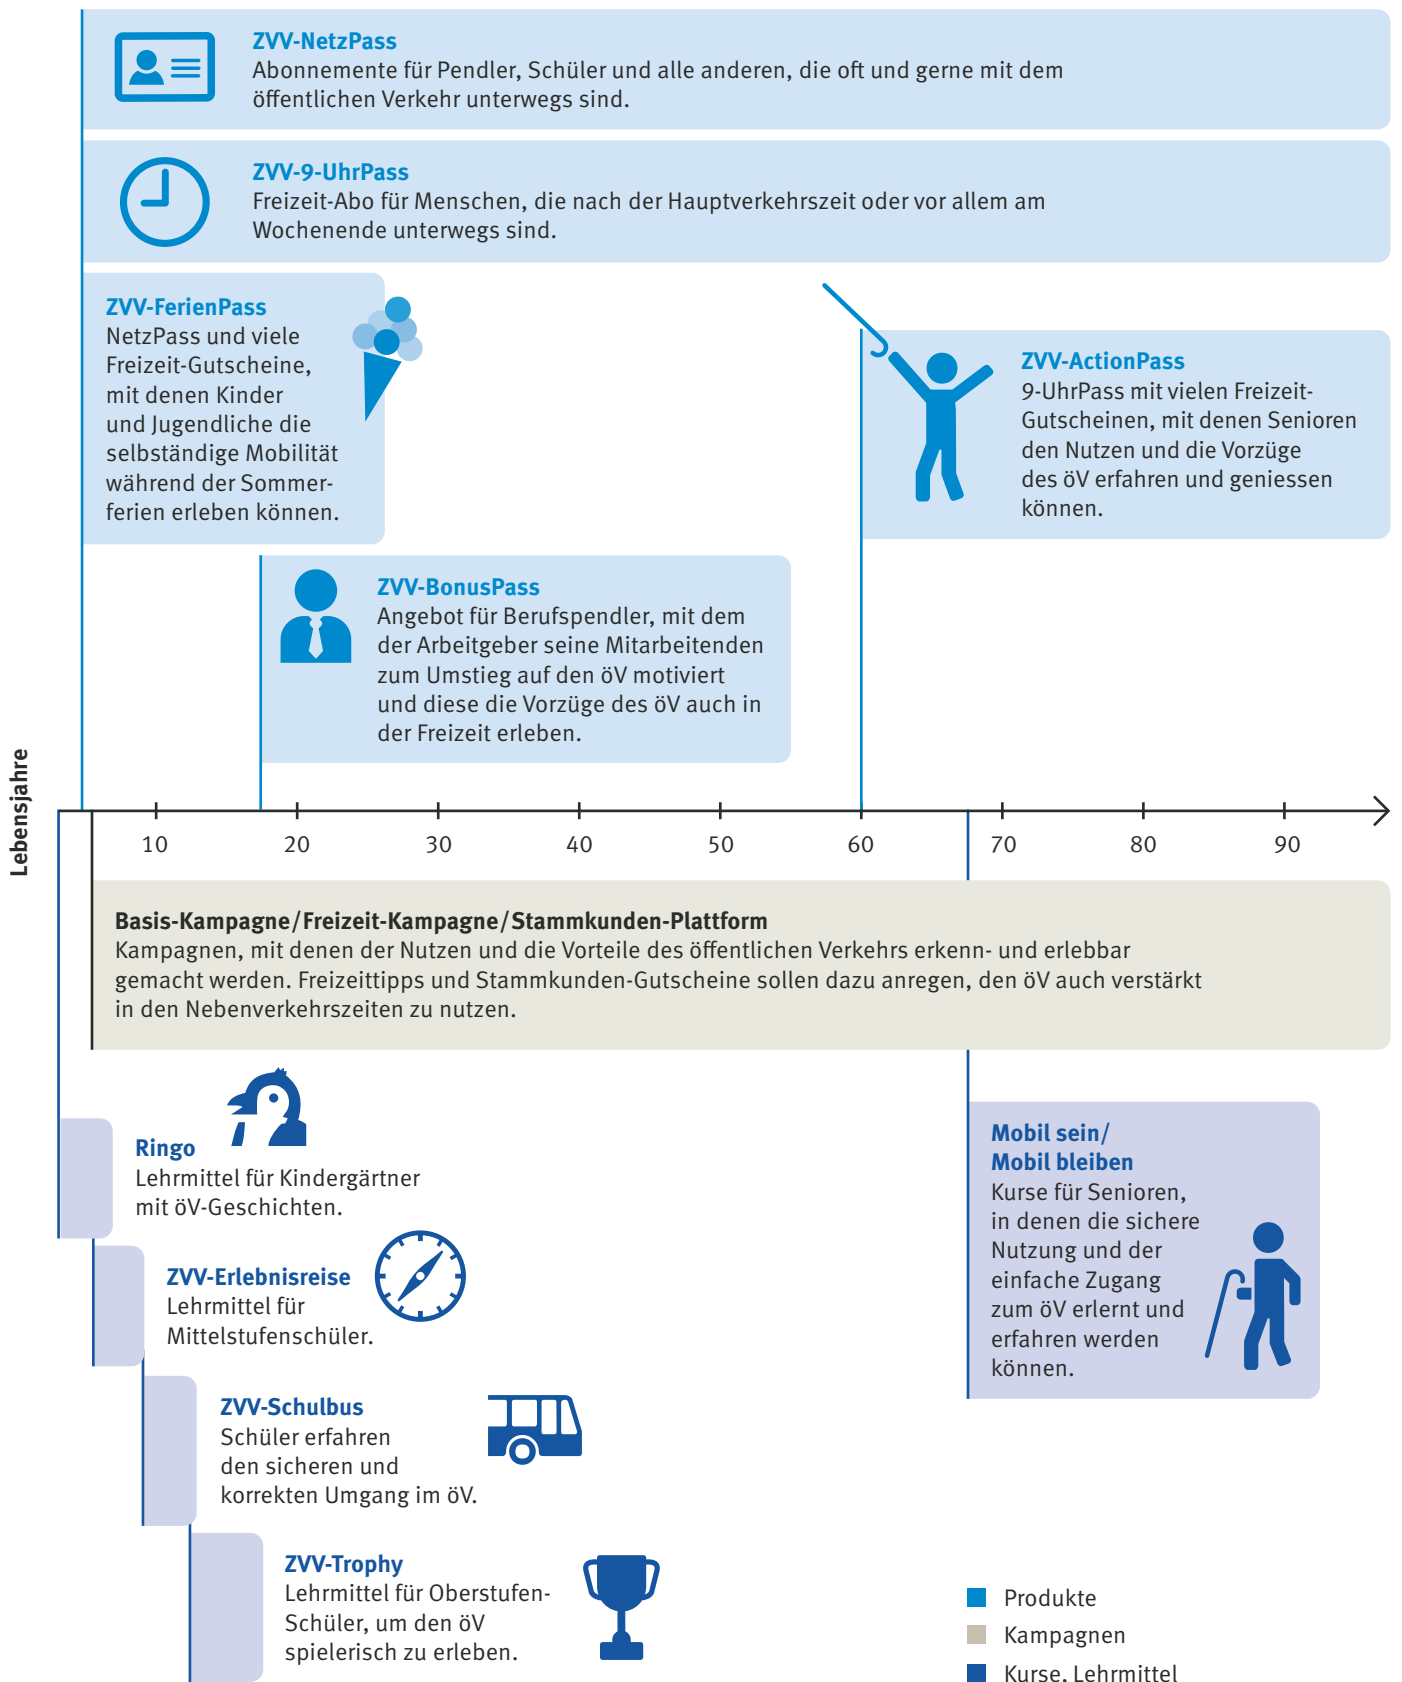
ZVV-NetzPass
Abonnemente für Pendler, Schüler und alle anderen, die oft und gerne mit dem öffentlichen Verkehr unterwegs sind.

ZVV-9-UhrPass
Freizeit-Abo für Menschen, die nach der Hauptverkehrszeit oder vor allem am Wochenende unterwegs sind.

ZVV-FerienPass
NetzPass und viele Freizeit-Gutscheine, mit denen Kinder und Jugendliche die selbständige Mobilität während der Sommerferien erleben können.

ZVV-ActionPass
9-UhrPass mit vielen Freizeit-Gutscheinen, mit denen Senioren den Nutzen und die Vorzüge des öV erfahren und geniessen können.

ZVV-BonusPass
Angebot für Berufspendler, mit dem der Arbeitgeber seine Mitarbeitenden zum Umstieg auf den öV motiviert und diese die Vorzüge des öV auch in der Freizeit erleben.

Lebensjahre

10 20 30 40 50 60 70 80 90

Basis-Kampagne/Freizeit-Kampagne/Stammkunden-Plattform
Kampagnen, mit denen der Nutzen und die Vorteile des öffentlichen Verkehrs erkenn- und erlebbar gemacht werden. Freizeittipps und Stammkunden-Gutscheine sollen dazu anregen, den öV auch verstärkt in den Nebenverkehrszeiten zu nutzen.

Ringo
Lehrmittel für Kindergärtner mit öV-Geschichten.

Mobil sein/
Mobil bleiben
Kurse für Senioren, in denen die sichere Nutzung und der einfache Zugang zum öV erlernt und erfahren werden können.

ZVV-Erlebnisreise
Lehrmittel für Mittelstufenschüler.

ZVV-Schulbus
Schüler erfahren den sicheren und korrekten Umgang im öV.

ZVV-Trophy
Lehrmittel für Oberstufen-Schüler, um den öV spielerisch zu erleben.

Produkte
Kampagnen
Kurse, Lehrmittel